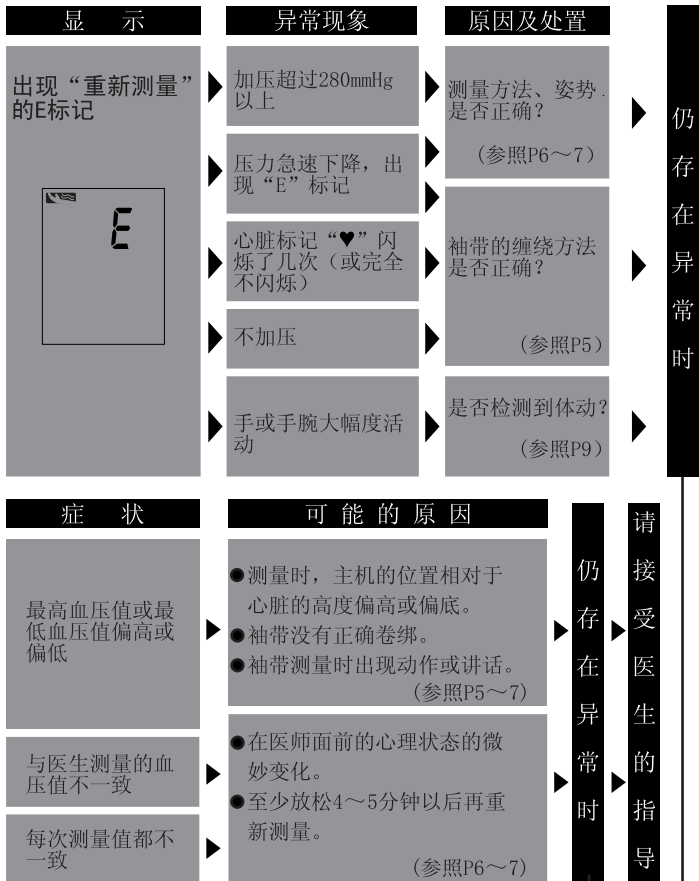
显　示

异常现象

原因及处置

出现“重新测量”的E标记

E

加压超过280mmHg以上

压力急速下降，出现“E”标记

心脏标记“♥”闪烁了几次（或完全不闪烁）

不加压

手或手腕大幅度活动

测量方法、姿势是否正确？

（参照P6～7）

袖带的缠绕方法是否正确？

（参照P5）

是否检测到体动？

（参照P9）

仍存在异常时

症　状

可 能 的 原 因

最高血压值或最低血压值偏高或偏低

与医生测量的血压值不一致

每次测量值都不一致

●测量时，主机的位置相对于心脏的高度偏高或偏底。
●袖带没有正确卷绑。
●袖带测量时出现动作或讲话。
（参照P5～7）

●在医师面前的心理状态的微妙变化。
●至少放松4～5分钟以后再重新测量。
（参照P6～7）

仍存在异常时

请接受医生的指导